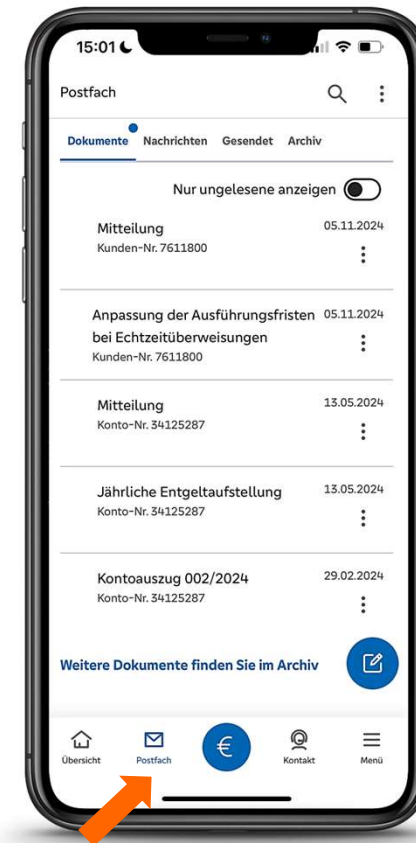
15:01

Postfach

Dokumente Nachrichten Gesendet Archiv

Nur ungelesene anzeigen

Mitteilung
Kunden-Nr. 7611800
05.11.2024

Anpassung der Ausführungsfristen bei Echtzeitüberweisungen
Kunden-Nr. 7611800
05.11.2024

Mitteilung
Konto-Nr. 34125287
13.05.2024

Jährliche Entgeltaufstellung
Konto-Nr. 34125287
13.05.2024

Kontoauszug 002/2024
Konto-Nr. 34125287
29.02.2024

Weitere Dokumente finden Sie im Archiv

Übersicht Postfach € Kontakt Menü